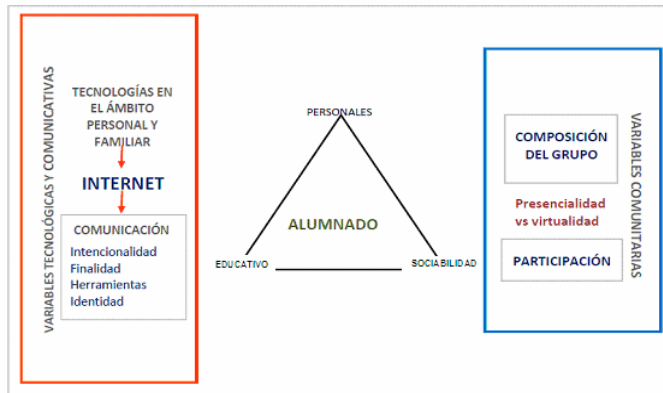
VARIABLES TECNOLÓGICAS Y COMUNICATIVAS

TECNOLOGÍAS EN EL ÁMBITO PERSONAL Y FAMILIAR

INTERNET

COMUNICACIÓN
Intencionalidad
Finalidad
Herramientas
Identidad

PERSONALES

ALUMNADO

EDUCATIVO

SOCIABILIDAD

COMPOSICIÓN DEL GRUPO

Presencialidad vs virtualidad

PARTICIPACIÓN

VARIABLES COMUNITARIAS